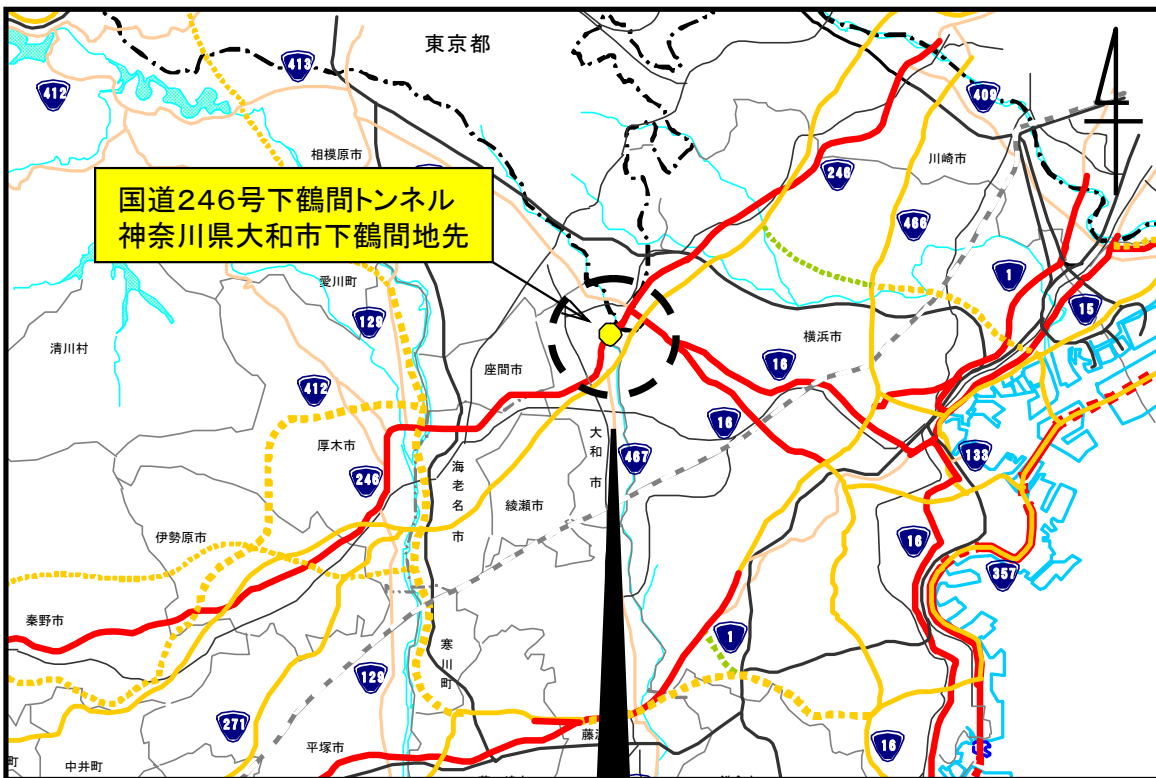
東京都

国道246号下鶴間トンネル
神奈川県大和市下鶴間地先

413
412
408
246
466
1
15
129
412
16
16
467
133
246
16
357
1
129
271
16

相模原市
川崎市
愛川町
清川村
座間市
横浜市
厚木市
大和市
海老名市
綾瀬市
伊勢原市
秦野市
寒川町
平塚市
中井町
藤沢